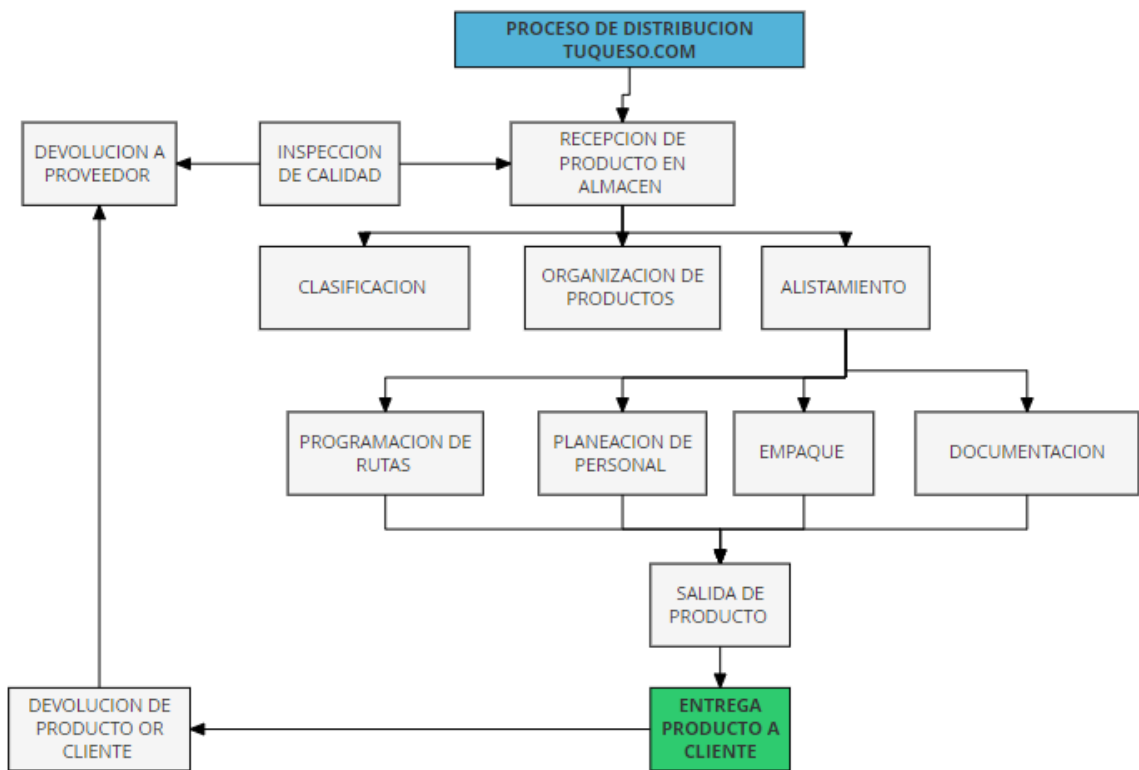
PROCESO DE DISTRIBUCION TUQUESO.COM

DEVOLUCION A PROVEEDOR

INSPECCION DE CALIDAD

RECEPCION DE PRODUCTO EN ALMACEN

CLASIFICACION

ORGANIZACION DE PRODUCTOS

ALISTAMIENTO

PROGRAMACION DE RUTAS

PLANEACION DE PERSONAL

EMPAQUE

DOCUMENTACION

SALIDA DE PRODUCTO

DEVOLUCION DE PRODUCTO OR CLIENTE

ENTREGA PRODUCTO A CLIENTE